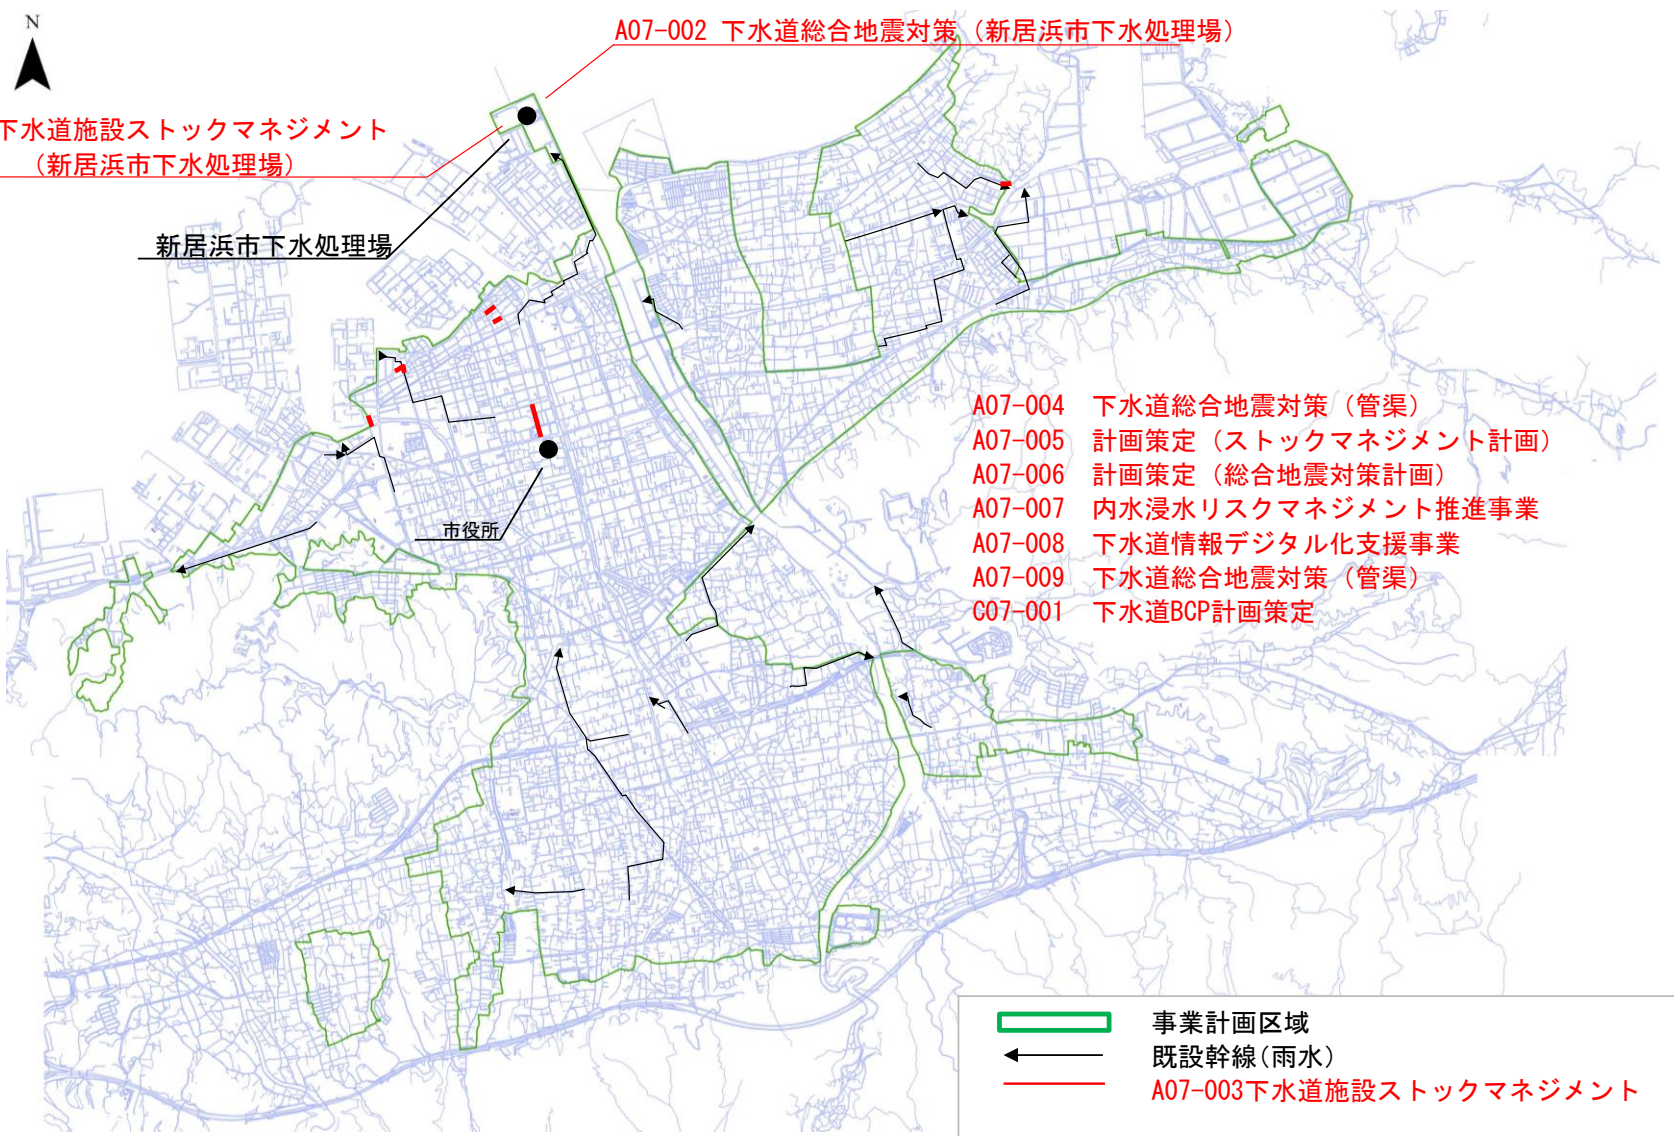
N

A07-002 下水道総合地震対策（新居浜市下水処理場）

下水道施設ストックマネジメント
（新居浜市下水処理場）

新居浜市下水処理場

市役所

A07-004 下水道総合地震対策（管渠）
A07-005 計画策定（ストックマネジメント計画）
A07-006 計画策定（総合地震対策計画）
A07-007 内水浸水リスクマネジメント推進事業
A07-008 下水道情報デジタル化支援事業
A07-009 下水道総合地震対策（管渠）
C07-001 下水道BCP計画策定

事業計画区域
既設幹線（雨水）
A07-003下水道施設ストックマネジメント